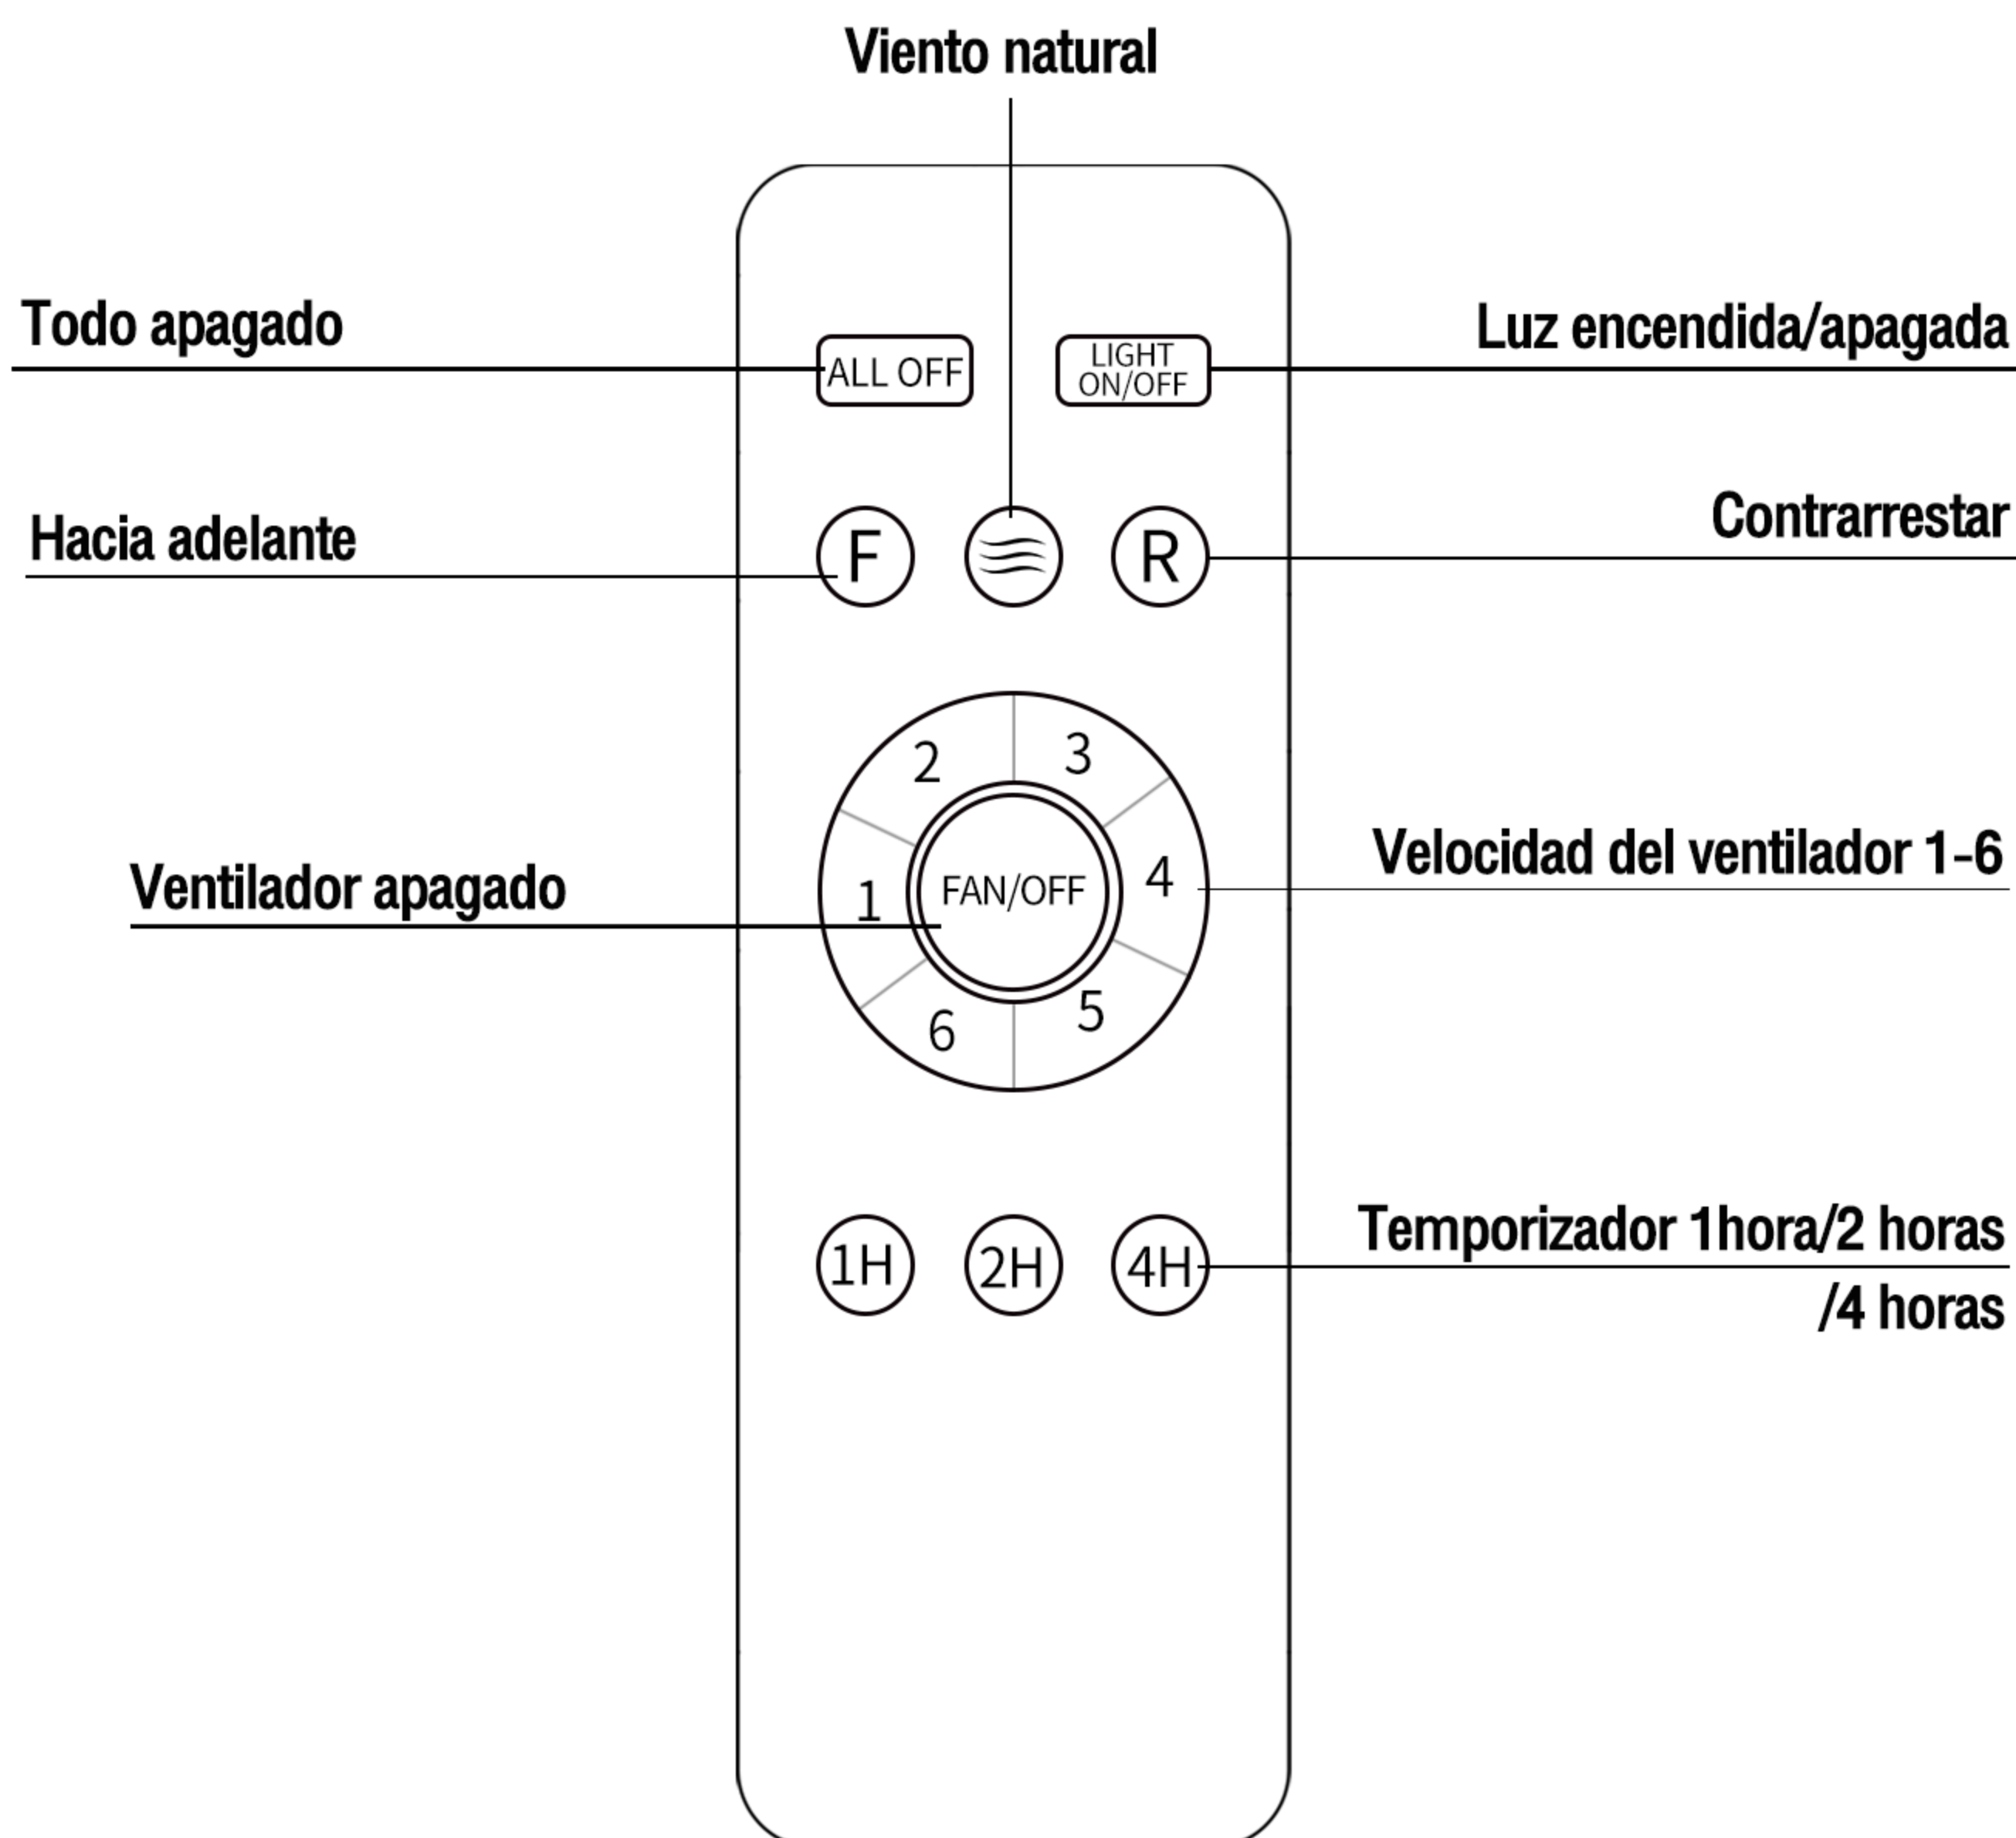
Viento natural

Todo apagado

ALL OFF

LIGHT ON/OFF

Luz encendida/apagada

Hacia adelante

F

R

Contrarrestar

2

3

4

1

FAN/OFF

6

5

Ventilador apagado

Velocidad del ventilador 1-6

1H

2H

4H

Temporizador 1hora/2 horas /4 horas